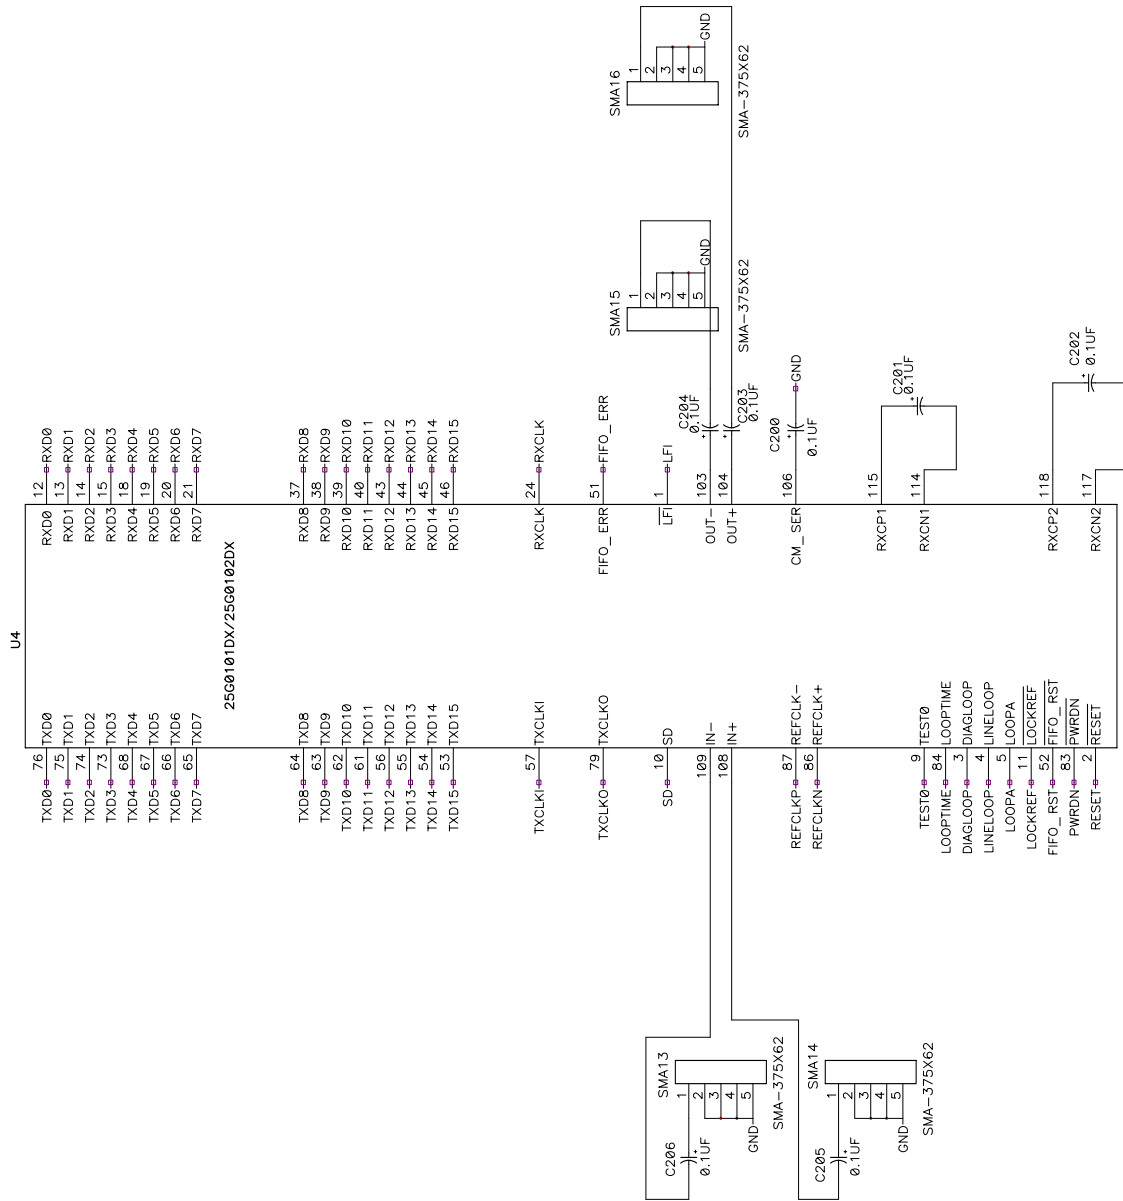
U4
25G0101DX/25G0102DX

SMA16
1 2 3 4 5
GND
SMA-375X62

SMA15
1 2 3 4 5
GND
SMA-375X62

C204
0.1UF
C203
0.1UF
C200
0.1UF
GND
C201
0.1UF
C202
0.1UF

RXD0 RXD1 RXD2 RXD3 RXD4 RXD5 RXD6 RXD7
12 13 14 15 18 19 20 21
RXD0 RXD1 RXD2 RXD3 RXD4 RXD5 RXD6 RXD7

RXD8 RXD9 RXD10 RXD11 RXD12 RXD13 RXD14 RXD15
37 38 39 40 43 44 45 46
RXD8 RXD9 RXD10 RXD11 RXD12 RXD13 RXD14 RXD15

RXCLK
24
RXCLK

FIFO_ERR
51
FIFO_ERR

LFI
1
$\overline{LFI}$

103 OUT−
104 OUT+
106 CM_SER
115 RXCP1
114 RXCN1
118 RXCP2
117 RXCN2

TXD0 TXD1 TXD2 TXD3 TXD4 TXD5 TXD6 TXD7
76 75 74 73 68 67 66 65
TXD0 TXD1 TXD2 TXD3 TXD4 TXD5 TXD6 TXD7

TXD8 TXD9 TXD10 TXD11 TXD12 TXD13 TXD14 TXD15
64 63 62 61 56 55 54 53
TXD8 TXD9 TXD10 TXD11 TXD12 TXD13 TXD14 TXD15

TXCLKI
57
TXCLKI

TXCLKO
79
TXCLKO

SD
10
SD

IN−
109
IN+
108

REFCLK−
87
REFCLKP
REFCLK+
86
REFCLKN

TEST0 9 TEST0
LOOPTIME 84 LOOPTIME
DIAGLOOP 3 DIAGLOOP
LINELOOP 4 LINELOOP
LOOPA 5 LOOPA
$\overline{LOCKREF}$ 11 LOCKREF
$\overline{FIFO\_RST}$ 52 FIFO_RST
$\overline{PWRDN}$ 83 PWRDN
$\overline{RESET}$ 2 RESET

SMA13
1 2 3 4 5
GND
SMA-375X62
C206
0.1UF

SMA14
1 2 3 4 5
GND
SMA-375X62
C205
0.1UF